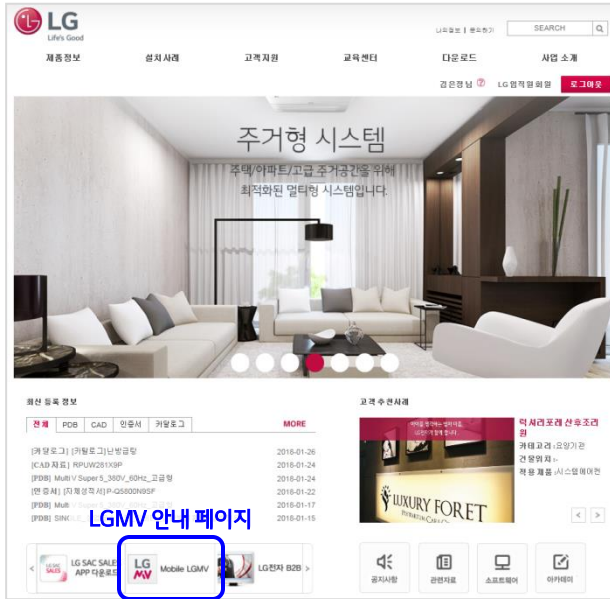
LG
Life's Good

나의정보 | 로그아웃 SEARCH

제품정보 설치사례 고객지원 교육센터 다운로드 사업 소개

김은정님 ⑦ LG 협력업체 회원 로그아웃

주거형 시스템
주택/아파트/고급 주거공간을 위해 최적화된 멀티형 시스템입니다.

최신 등록 정보

전체 PDB CAD 인증서 카탈로그 MORE

[카탈로그] [카탈로그] 냉방공랑 2018-01-26
[CAD 자료] RPUW281X9P 2018-01-24
[PDB] Multi V Super 5_380V_60Hz_고급형 2018-01-24
[인증서] [자체성적서] P-Q5600N9SF 2018-01-22
[PDB] Multi V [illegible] 2018-01-17
[PDB] SIN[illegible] 2018-01-15

LGMV 안내 페이지

LG SAC SALES APP 다운로드 Mobile LGMV LG전자 B2B

고객 추천사례

럭셔리포레 산후조리원
카테고리 : 요양기관
건물위치 :
적용제품 : 시스템에어컨

LUXURY FORET

공지사항 관련자료 소프트웨어 아카데미